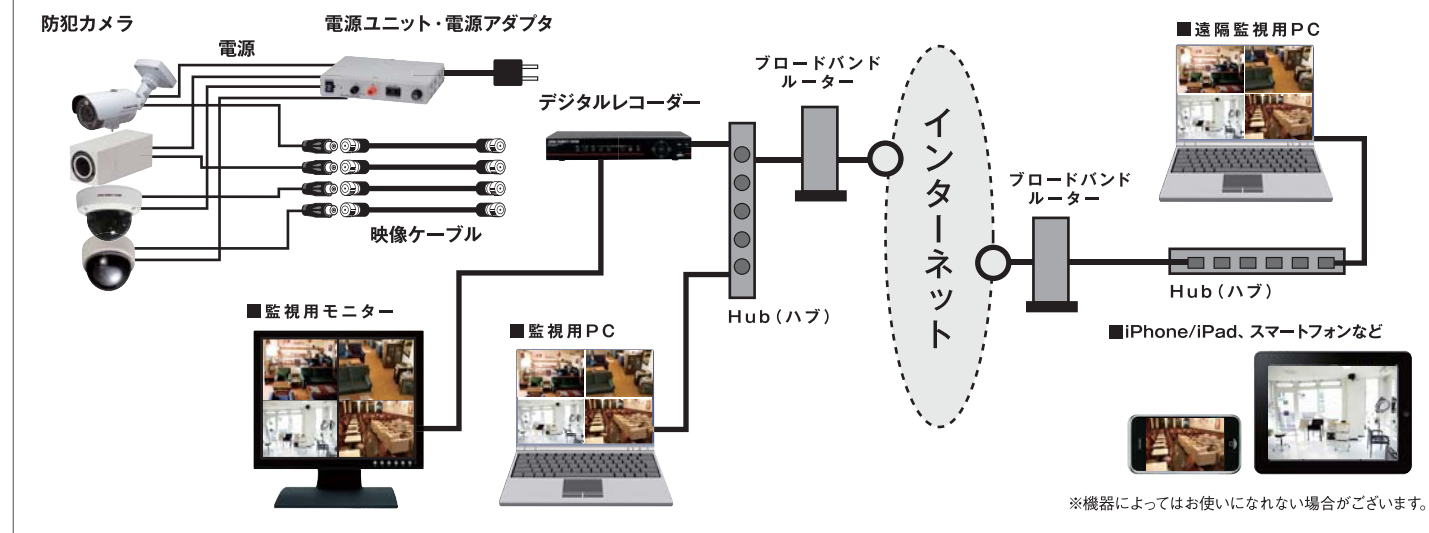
防犯カメラ

電源ユニット・電源アダプタ

電源

映像ケーブル

デジタルレコーダー

ブロードバンド
ルーター

インターネット

■遠隔監視用PC

ブロードバンド
ルーター

Hub（ハブ）

Hub（ハブ）

■監視用モニター

■監視用PC

■iPhone/iPad、スマートフォンなど

※機器によってはお使いになれない場合がございます。